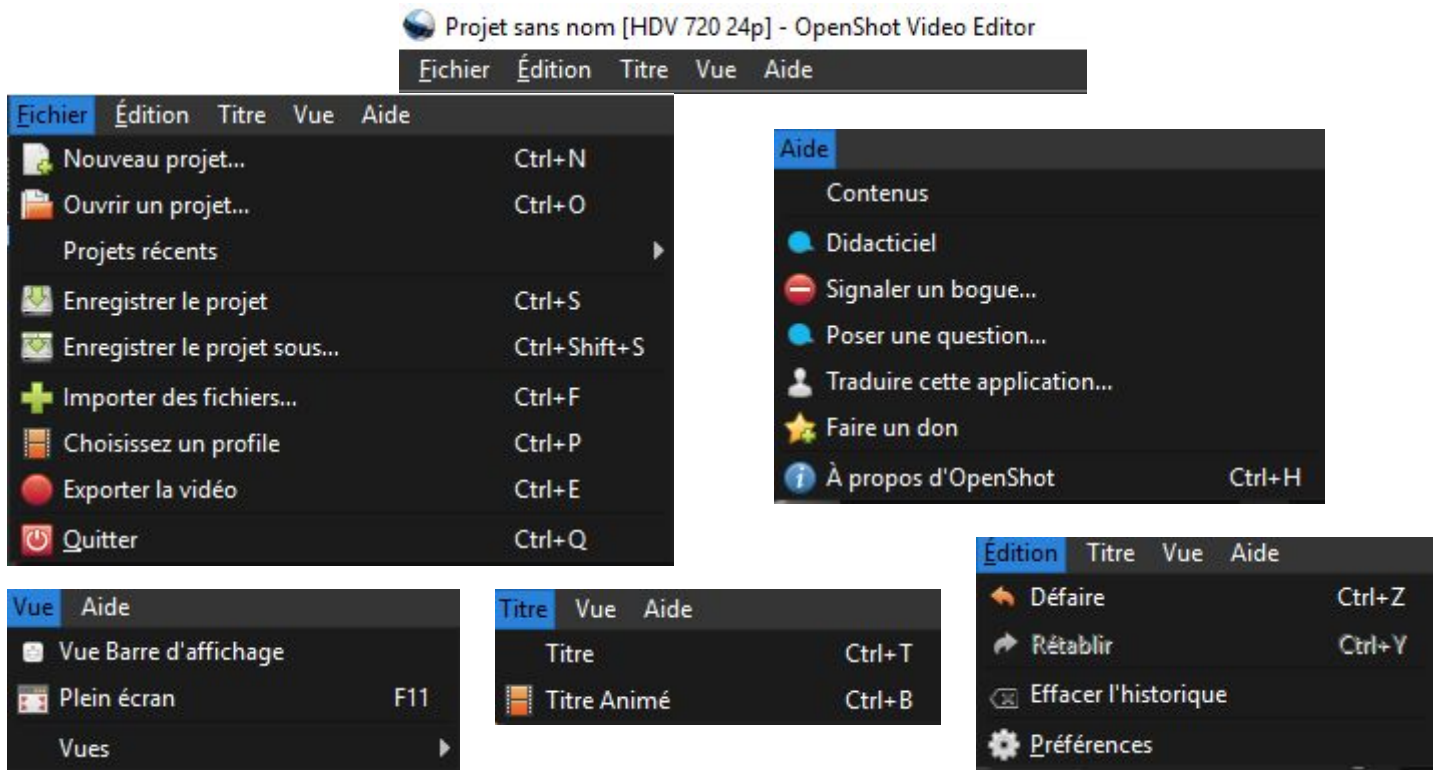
Projet sans nom [HDV 720 24p] - OpenShot Video Editor

Fichier Édition Titre Vue Aide

Fichier Édition Titre Vue Aide

Nouveau projet... Ctrl+N
Ouvrir un projet... Ctrl+O
Projets récents
Enregistrer le projet Ctrl+S
Enregistrer le projet sous... Ctrl+Shift+S
Importer des fichiers... Ctrl+F
Choisissez un profile Ctrl+P
Exporter la vidéo Ctrl+E
Quitter Ctrl+Q

Aide

Contenus
Didacticiel
Signaler un bogue...
Poser une question...
Traduire cette application...
Faire un don
À propos d'OpenShot Ctrl+H

Édition Titre Vue Aide

Défaire Ctrl+Z
Rétablir Ctrl+Y
Effacer l'historique
Préférences

Vue Aide

Vue Barre d'affichage
Plein écran F11
Vues

Titre Vue Aide

Titre Ctrl+T
Titre Animé Ctrl+B